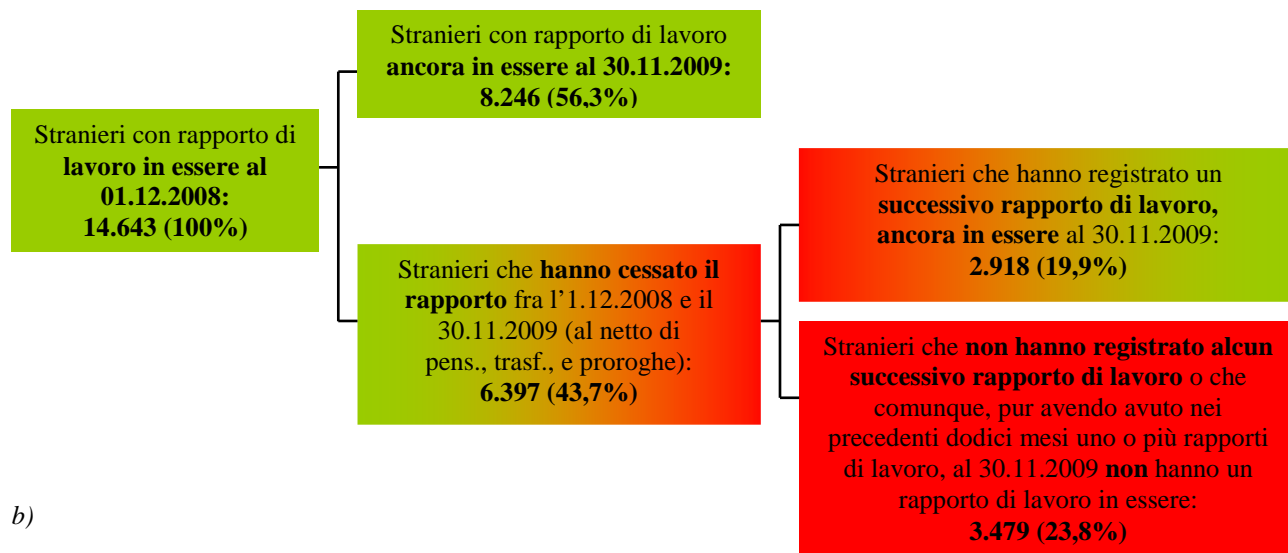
Stranieri con rapporto di lavoro in essere al 01.12.2008: 14.643 (100%)

Stranieri con rapporto di lavoro ancora in essere al 30.11.2009: 8.246 (56,3%)

Stranieri che hanno cessato il rapporto fra l'1.12.2008 e il 30.11.2009 (al netto di pens., trasf., e proroghe): 6.397 (43,7%)

Stranieri che hanno registrato un successivo rapporto di lavoro, ancora in essere al 30.11.2009: 2.918 (19,9%)

Stranieri che non hanno registrato alcun successivo rapporto di lavoro o che comunque, pur avendo avuto nei precedenti dodici mesi uno o più rapporti di lavoro, al 30.11.2009 non hanno un rapporto di lavoro in essere: 3.479 (23,8%)

b)